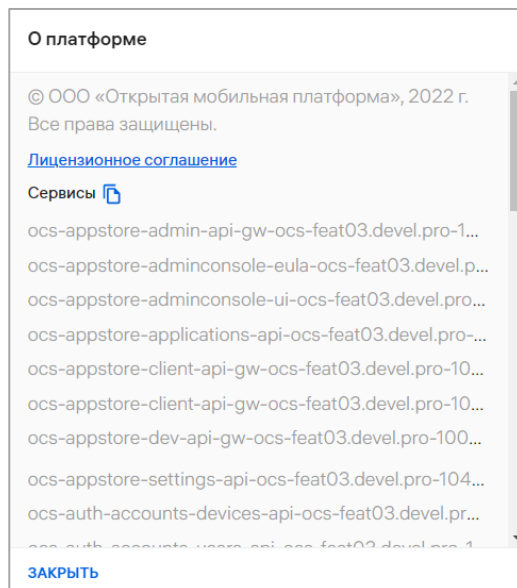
О платформе

© ООО «Открытая мобильная платформа», 2022 г. Все права защищены.

Лицензионное соглашение

Сервисы

ocs-appstore-admin-api-gw-ocs-feat03.devel.pro-1...

ocs-appstore-adminconsole-eula-ocs-feat03.devel.p...

ocs-appstore-adminconsole-ui-ocs-feat03.devel.pro...

ocs-appstore-applications-api-ocs-feat03.devel.pro-...

ocs-appstore-client-api-gw-ocs-feat03.devel.pro-10...

ocs-appstore-client-api-gw-ocs-feat03.devel.pro-10...

ocs-appstore-dev-api-gw-ocs-feat03.devel.pro-100...

ocs-appstore-settings-api-ocs-feat03.devel.pro-104...

ocs-auth-accounts-devices-api-ocs-feat03.devel.pr...

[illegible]

ЗАКРЫТЬ